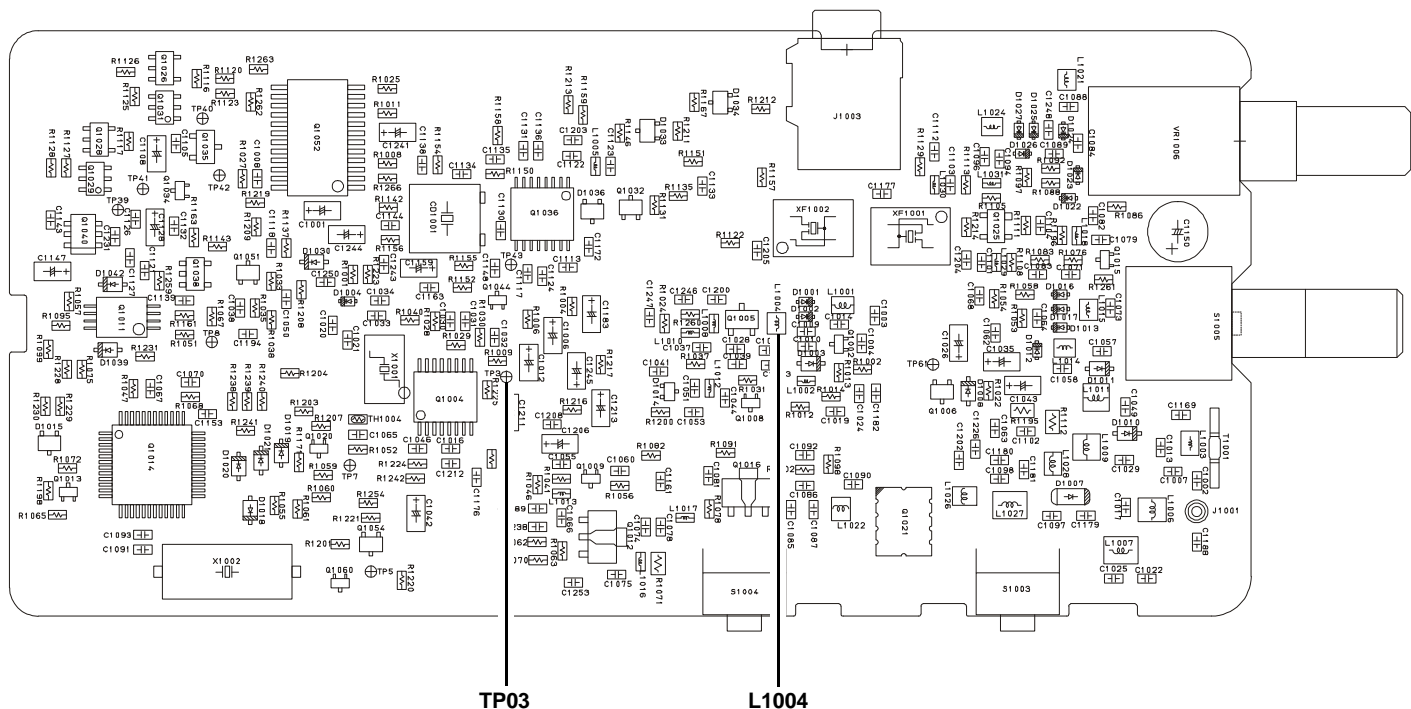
R1126
Q1026
R1120
R1263
R1116
R1123
R1125
Q1031
TP40
R1262
R1025
Q1052
R1011
R1213
R1159
R1212
Q1034
J1003
L1021
R1127
R1117
R1128
Q1028
C1108
C1105
Q1035
R1027
C1006
C1241
C1138
C1136
C1131
R1158
C1203
L1005
C1123
R1146
R1211
Q1033
R1167
C1112
L1024
C1088
VR1006
C1084
Q1029
TP41
Q1034
TP42
R1008
R1266
C1134
C1135
R1150
R1151
C1133
R1129
D1026
C1089
R1219
R1142
CD1001
D1036
Q1032
R1135
R1131
R1157
C1177
XF1002
XF1001
R1086
C1150
TP39
C1040
R1163
R1209
R1137
C1001
C1244
C1144
C1130
Q1036
R1122
C1205
R1105
Q1025
C1082
C1079
C1147
R1143
Q1051
D1030
R1156
C1243
C1159
R1155
TP43
C1113
C1112
D1042
C1127
Q1038
C1250
R1152
C1148
C1117
C1247
C1246
C1200
L1004
D1001
L1001
R1083
R1076
R1261
R1057
C1139
R1208
D1004
C1034
C1163
Q1044
R1004
C1106
R1024
R1265
Q1005
C1009
C1003
C1068
R1054
R1059
D1016
S1005
R1095
Q1011
R1161
R1067
C1036
C1050
C1020
C1033
R1040
R1028
R1029
R1030
C1032
R1009
C1183
L1010
C1037
C1028
C1010
C1026
C1062
D1013
C1073
R1051
TP8
C1194
R1098
C1021
X1001
Q1004
TP3
R1227
C1012
C1245
C1041
R1037
C1039
L1003
R1002
TP6
C1035
C1057
D1039
R1231
R1204
R1217
L1012
L1002
R1013
R1014
C1004
C1058
D1011
R1099
R1228
R1015
R1047
C1067
C1070
R1068
R1239
R1240
R1203
C1153
R1207
TH1004
C1211
C1213
R1216
C1208
C1206
R1200
C1053
R1031
Q1008
R1012
C1019
C1024
C1182
Q1006
R1022
R1195
C1102
C1043
R1112
L1014
C1049
D1010
C1169
T1001
R1230
R1229
D1015
Q1014
R1241
D1019
Q1020
C1065
R1052
C1046
C1016
C1055
Q1009
C1060
R1082
R1091
Q1016
C1092
R1096
C1090
C1202
C1226
C1180
L1009
C1029
C1013
L1003
C1007
C1002
R1072
Q1013
R1198
R1065
D1020
R1059
TP7
R1060
R1224
R1242
C1212
C1176
R1046
R1056
C1161
C1081
R1078
C1066
C1086
C1085
C1087
L1022
Q1021
L1026
C1098
C1181
L1028
D1007
L1027
C1097
C1179
L1006
J1001
D1018
R1055
R1061
R1254
Q1054
R1221
C1042
L1013
C1096
Q1017
C1078
L1017
C1093
C1091
X1002
R1201
Q1060
TP5
R1220
R1063
C1253
C1075
D1016
R1071
S1004
S1003
L1007
C1025
C1022
C1188
TP03
L1004